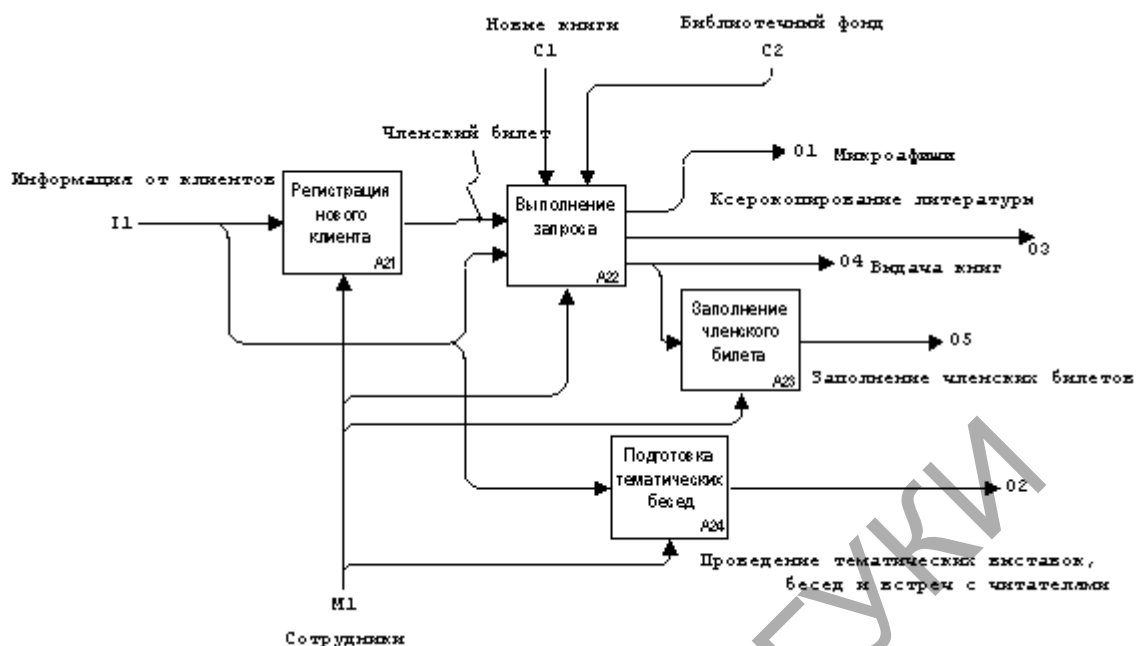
Новые книги
C1

Библиотечный фонд
C2

Членский билет

Информация от клиентов
I1

Регистрация нового клиента
A21

Выполнение запроса
A22

01 Микрофильмы

Ксерокопирование литературы

03

04 Выдача книг

Заполнение членского билета
A23

05

Заполнение членских билетов

Подготовка тематических бесед
A24

02

Проведение тематических выставок, бесед и встреч с читателями

M1

Сотрудники

БГУКИ